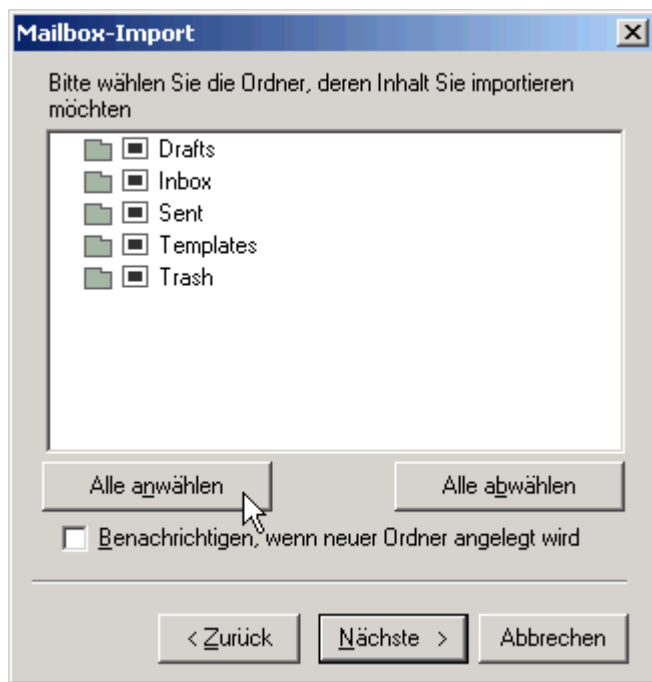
Mailbox-Import

Bitte wählen Sie die Ordner, deren Inhalt Sie importieren möchten

Drafts
Inbox
Sent
Templates
Trash

Alle anwählen

Alle abwählen

Benachrichtigen, wenn neuer Ordner angelegt wird

< Zurück

Nächste >

Abbrechen